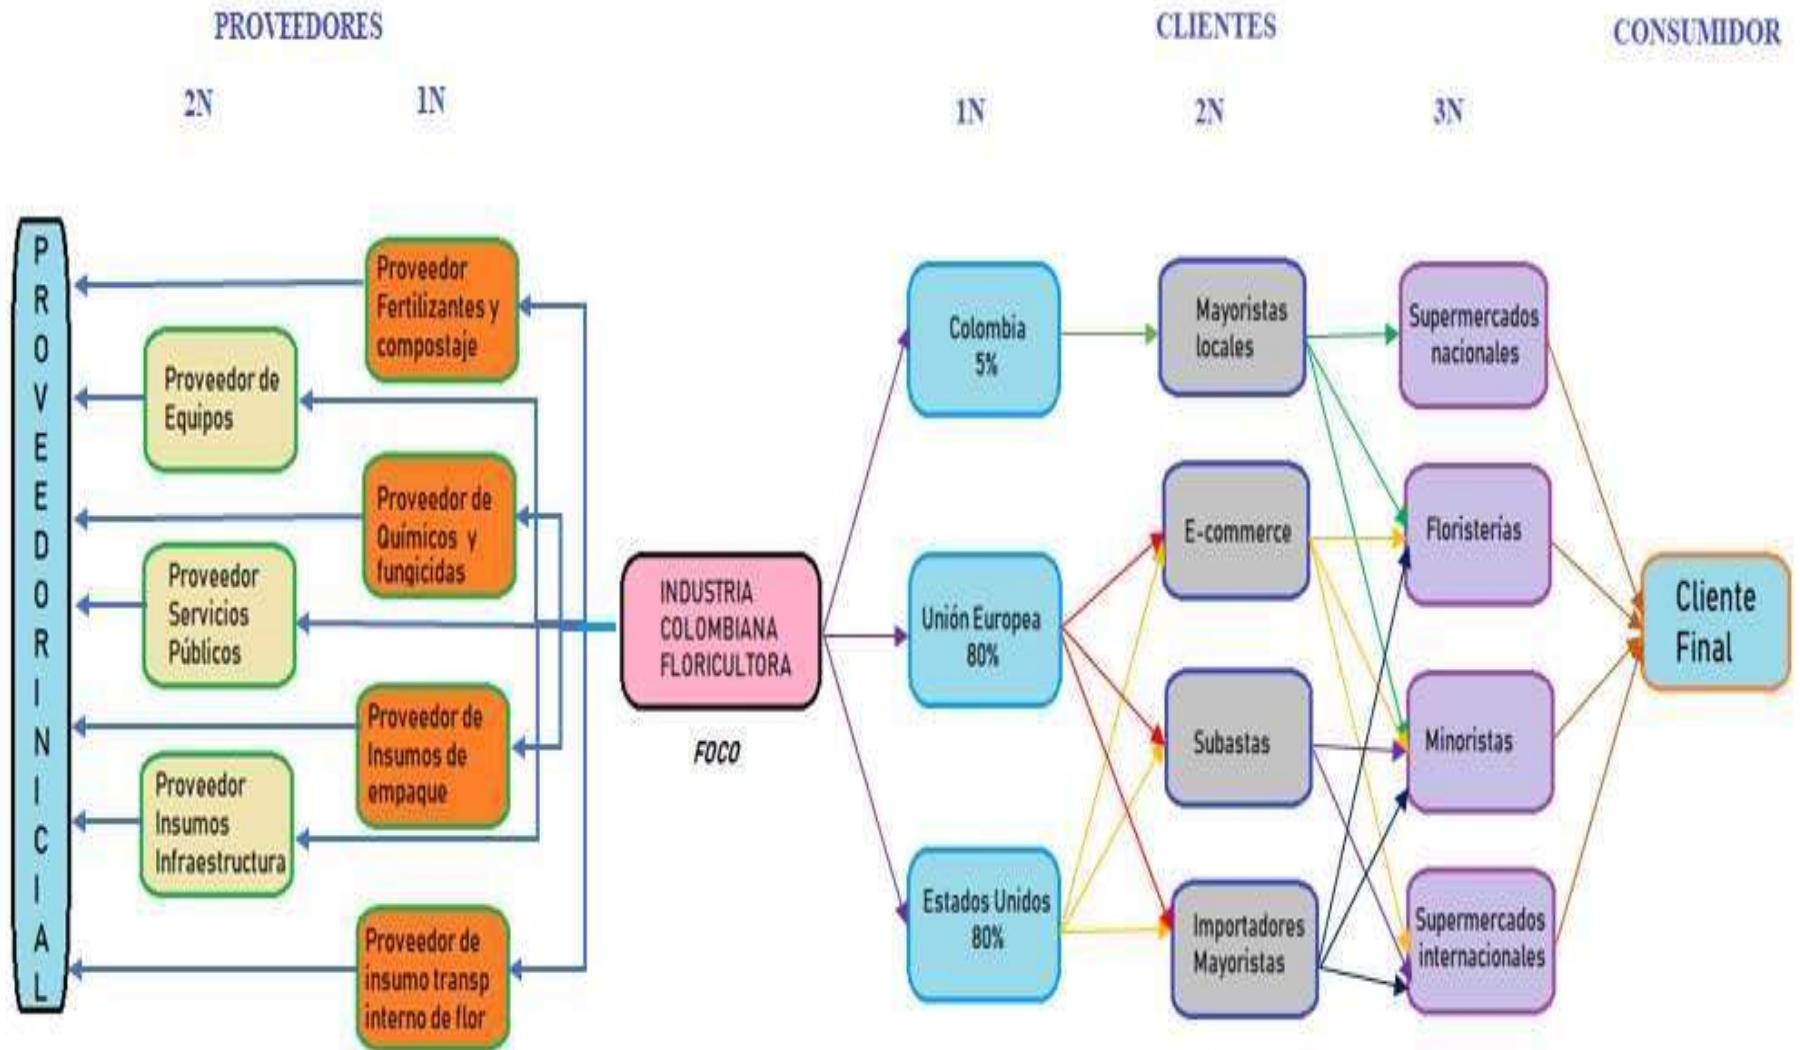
PROVEEDORES

2N

1N

CLIENTES

1N

2N

3N

CONSUMIDOR

PROVEEDOR INICIAL

Proveedor Fertilizantes y compostaje

Proveedor de Equipos

Proveedor de Químicos y fungicidas

Proveedor Servicios Públicos

Proveedor de Insumos de empaque

Proveedor Insumos Infraestructura

Proveedor de insumo transp interno de flor

INDUSTRIA COLOMBIANA FLORICULTORA

FOCO

Colombia 5%

Unión Europea 80%

Estados Unidos 80%

Mayoristas locales

E-commerce

Subastas

Importadores Mayoristas

Supermercados nacionales

Floristerías

Minoristas

Supermercados internacionales

Cliente Final